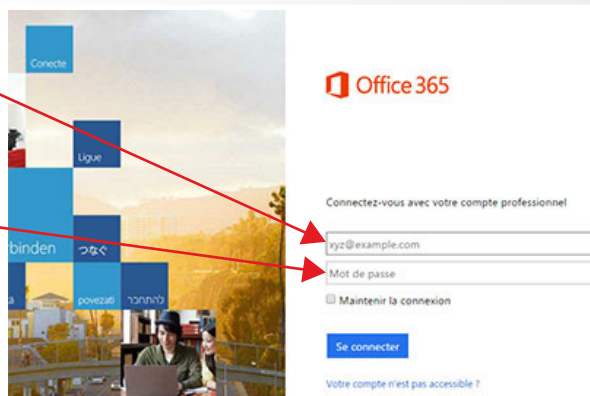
Conecte

Ligue

binden

つなぐ

a

povezati

להתחבר

Office 365

Connectez-vous avec votre compte professionnel

xyz@example.com

Mot de passe

Maintenir la connexion

Se connecter

Votre compte n'est pas accessible ?